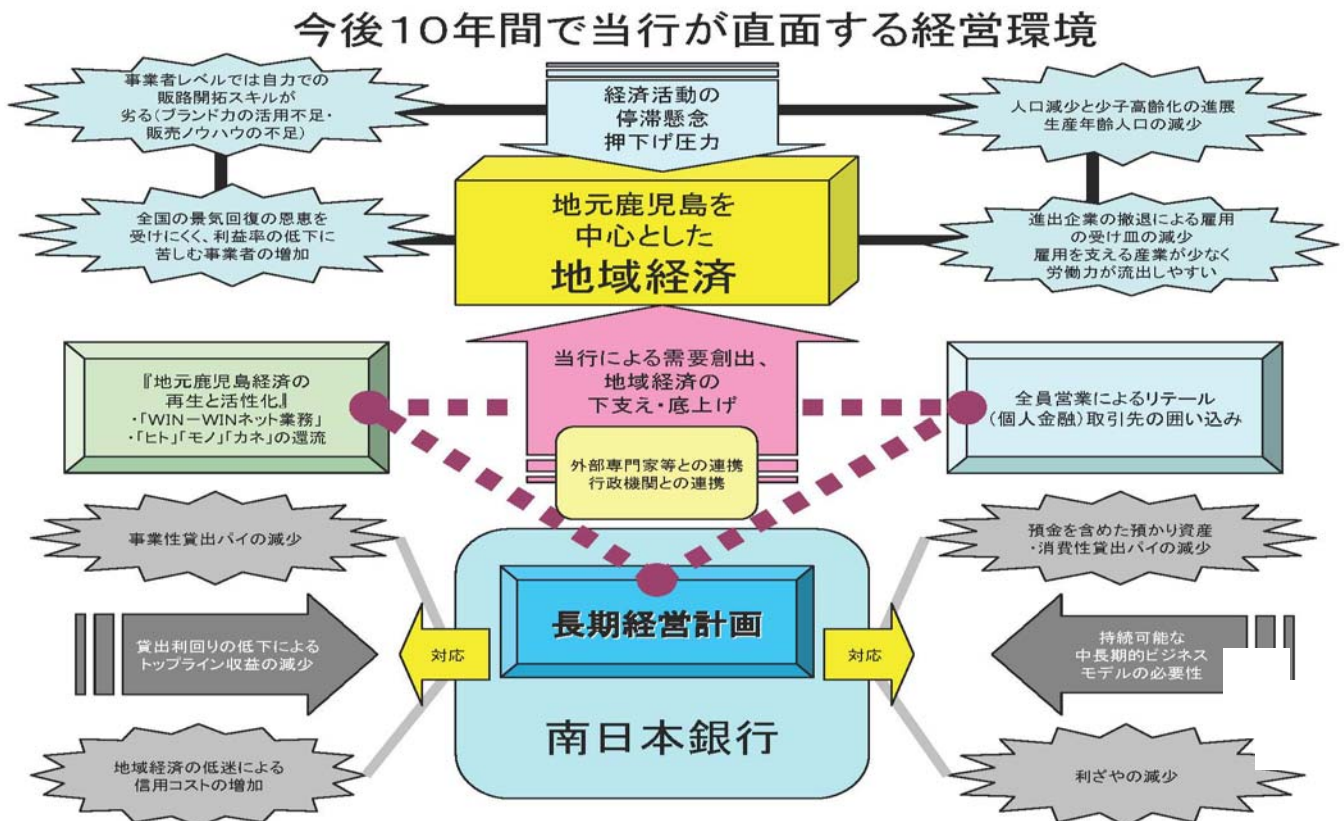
今後10年間で当行が直面する経営環境

事業者レベルでは自力での販路開拓スキルが劣る（ブランド力の活用不足・販売ノウハウの不足

経済活動の停滞懸念押下げ圧力

人口減少と少子高齢化の進展生産年齢人口の減少

全国の景気回復の恩恵を受けにくく、利益率の低下に苦しむ事業者の増加

地元鹿児島を中心とした地域経済

進出企業の撤退による雇用の受け皿の減少雇用を支える産業が少なく労働力が流出しやすい

『地元鹿児島経済の再生と活性化』
・「WIN－WINネット業務」
・「ヒト」「モノ」「カネ」の還流

当行による需要創出、地域経済の下支え・底上げ

全員営業によるリテール（個人金融）取引先の囲い込み

外部専門家等との連携行政機関との連携

事業性貸出パイの減少

預金を含めた預かり資産・消費性貸出パイの減少

貸出利回りの低下によるトップライン収益の減少

対応

長期経営計画

対応

持続可能な中長期的ビジネスモデルの必要性

南日本銀行

地域経済の低迷による信用コストの増加

利ざやの減少